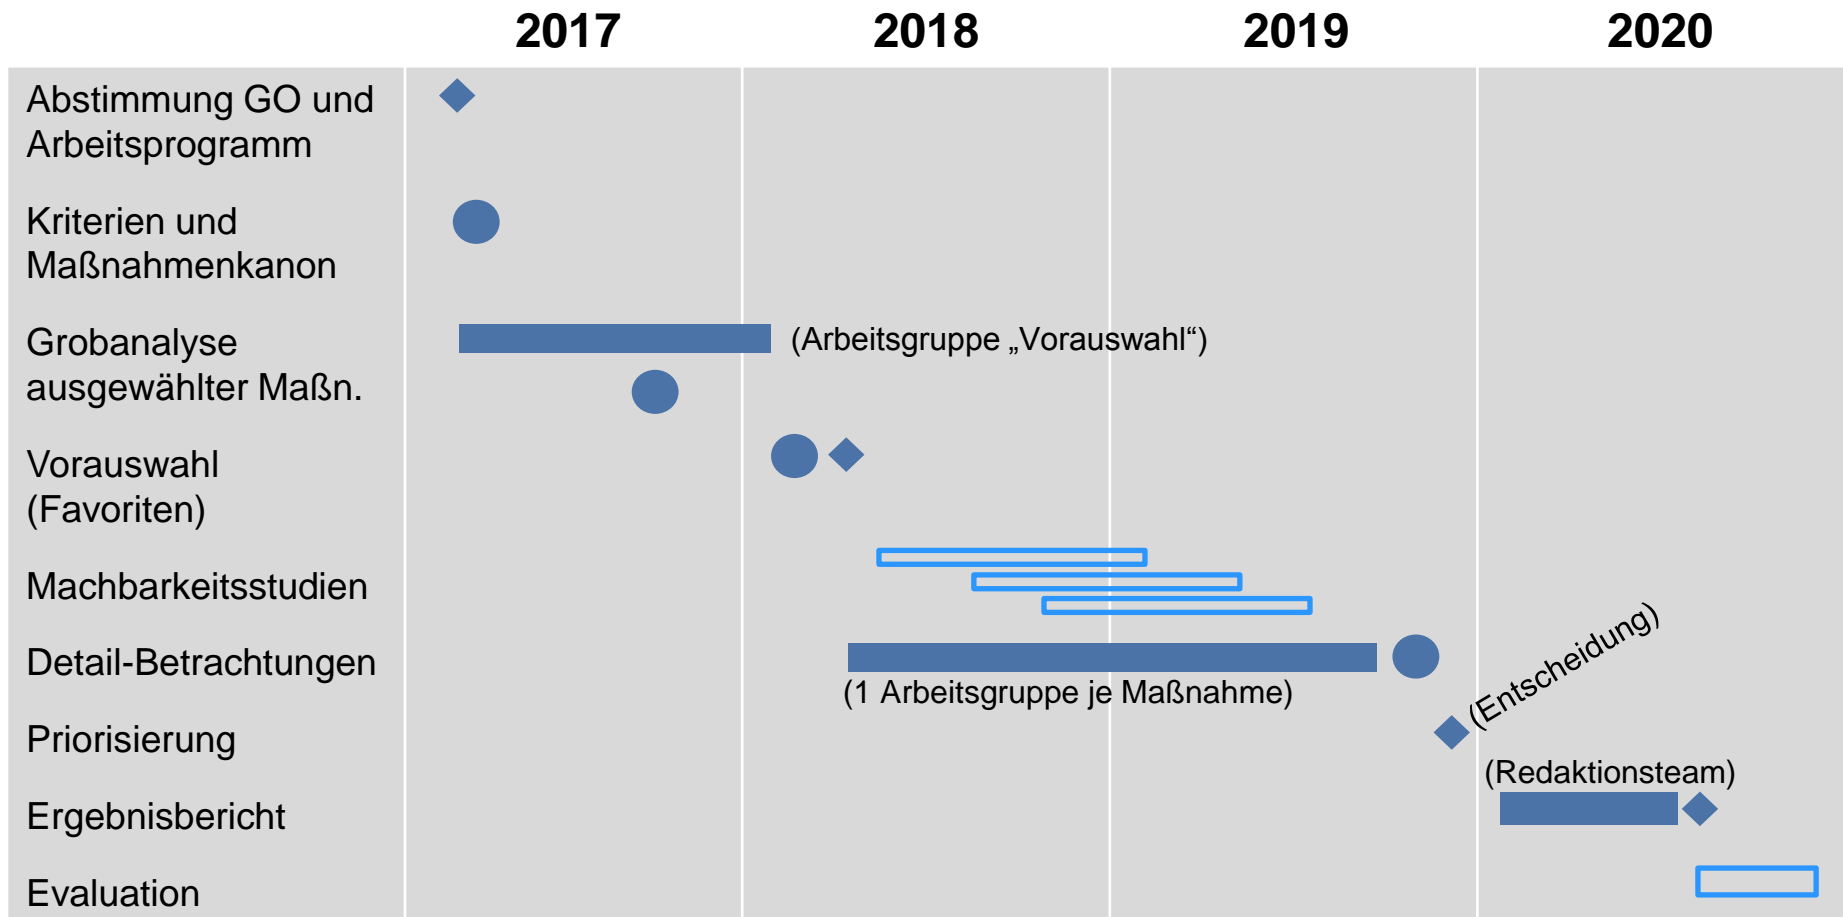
2017 2018 2019 2020

Abstimmung GO und Arbeitsprogramm

Kriterien und Maßnahmenkanon

Grobanalyse ausgewählter Maßn.

(Arbeitsgruppe „Vorauswahl“)

Vorauswahl (Favoriten)

Machbarkeitsstudien

Detail-Betrachtungen

(1 Arbeitsgruppe je Maßnahme)

(Entscheidung)

Priorisierung

(Redaktionsteam)

Ergebnisbericht

Evaluation